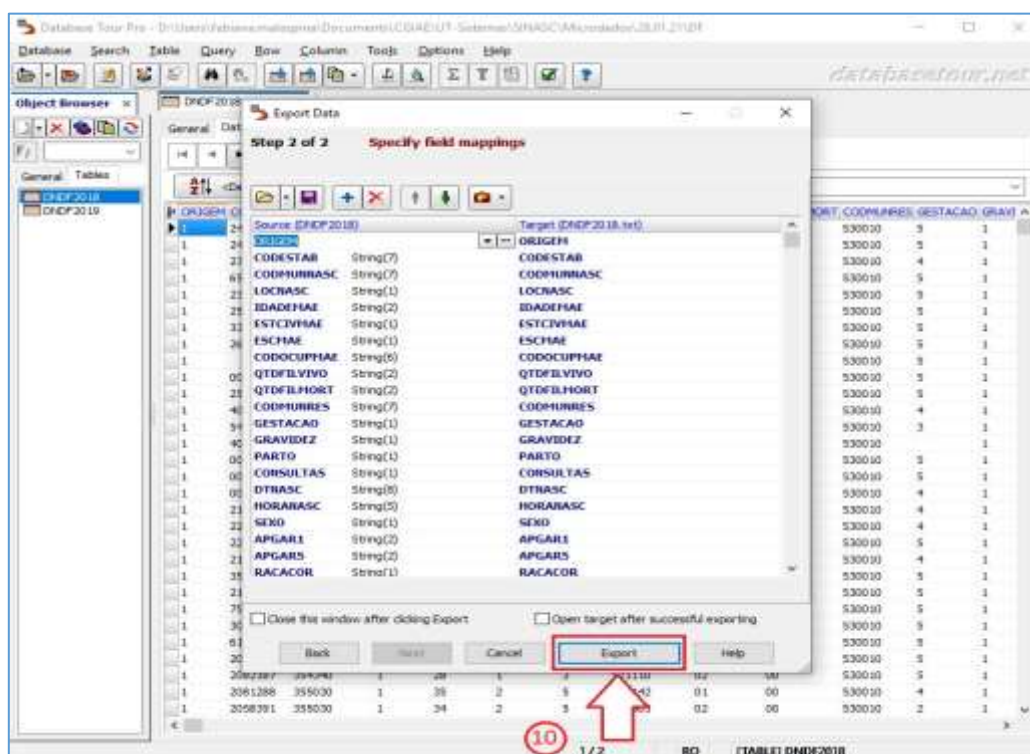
Database Tour Pro - D:\Users\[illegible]\Documents\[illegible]\DNDF2018

Database Search Table Query Row Column Tools Options Help

databasetour.net

Object Browser ×

General Tables

DNDF2018
DNDF2019

DNDF2018

General Dat

Export Data

Step 2 of 2 Specify field mappings

| Source (DNDF2018) | | Target (DNDF2018.txt) |
|---|---|---|
| ORIGEM | | ORIGEM |
| CODESTAB | String(7) | CODESTAB |
| CODMUNNASC | String(7) | CODMUNNASC |
| LOCNASC | String(1) | LOCNASC |
| IDADEMAE | String(2) | IDADEMAE |
| ESTCIVMAE | String(1) | ESTCIVMAE |
| ESCMAE | String(1) | ESCMAE |
| CODOCUPMAE | String(6) | CODOCUPMAE |
| QTDFILVIVO | String(2) | QTDFILVIVO |
| QTDFILMORT | String(2) | QTDFILMORT |
| CODMUNRES | String(7) | CODMUNRES |
| GESTACAO | String(1) | GESTACAO |
| GRAVIDEZ | String(1) | GRAVIDEZ |
| PARTO | String(1) | PARTO |
| CONSULTAS | String(1) | CONSULTAS |
| DTNASC | String(8) | DTNASC |
| HORANASC | String(5) | HORANASC |
| SEXO | String(1) | SEXO |
| APGAR1 | String(2) | APGAR1 |
| APGAR5 | String(2) | APGAR5 |
| RACACOR | String(1) | RACACOR |

Close this window after clicking Export

Open target after successful exporting

Back Next Cancel Export Help

ORIGEM | ... | ORT | CODMUNRES | GESTACAO | GRAVI

2082387 | 354040 | 1 | 28 | 1 | 3 | ... | 02 | 00 | 530010 | 5 | 1
2081288 | 355030 | 1 | 35 | 2 | 5 | ... | 01 | 00 | 530010 | 4 | 1
2058391 | 355030 | 1 | 34 | 2 | 5 | ... | 02 | 00 | 530010 | 2 | 1

10

1/2 RO [TABLE] DNDF2018